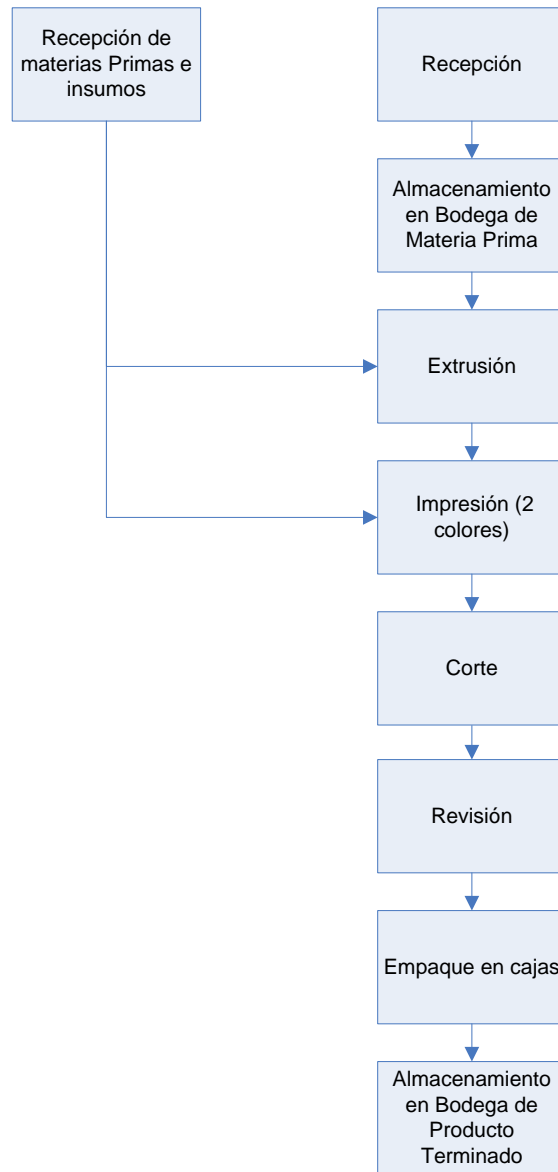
Recepción de materias Primas e insumos

Recepción

Almacenamiento en Bodega de Materia Prima

Extrusión

Impresión (2 colores)

Corte

Revisión

Empaque en cajas

Almacenamiento en Bodega de Producto Terminado